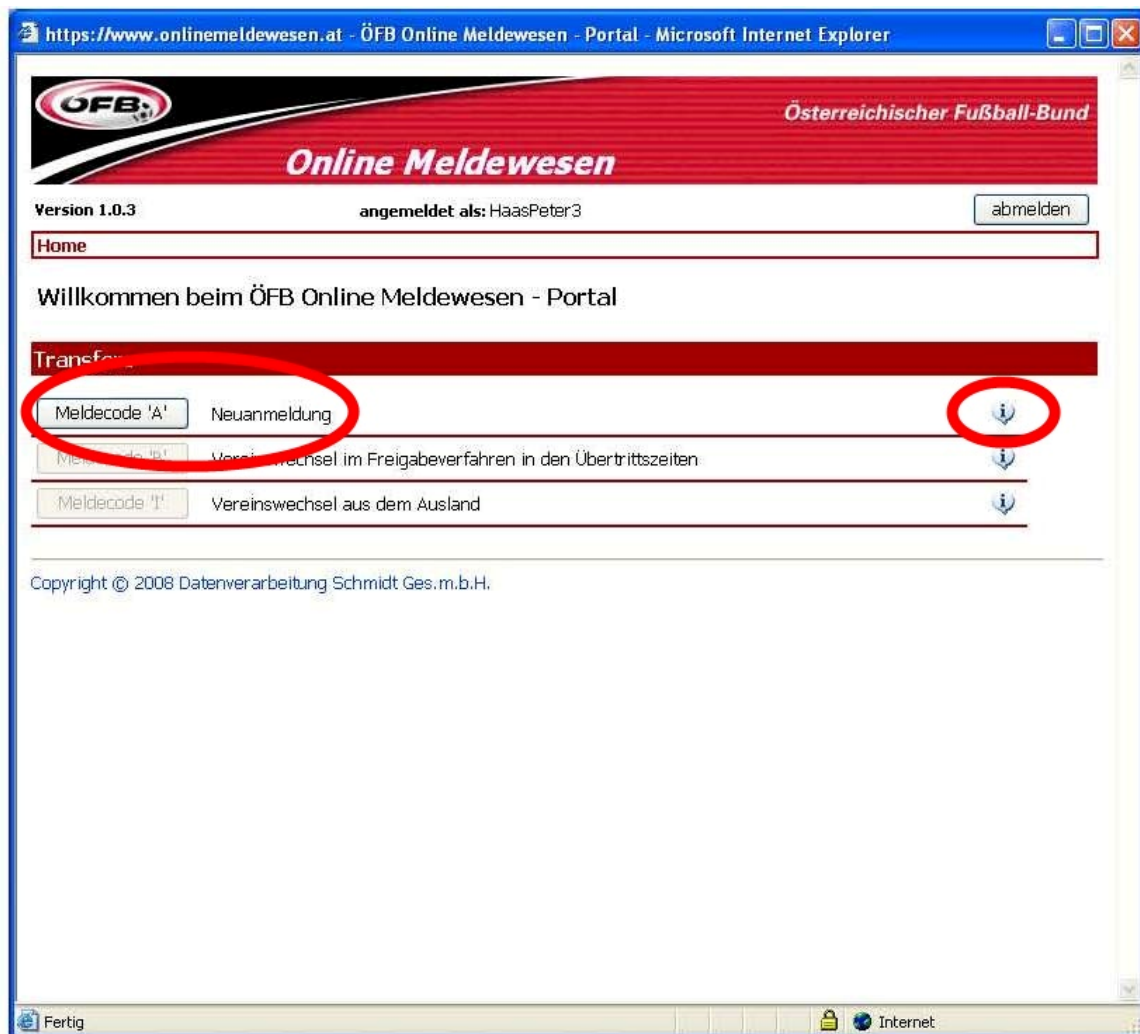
https://www.onlinemeldewesen.at - ÖFB Online Meldewesen - Portal - Microsoft Internet Explorer

ÖFB

Österreichischer Fußball-Bund

Online Meldewesen

Version 1.0.3

angemeldet als: HaasPeter3

abmelden

Home

Willkommen beim ÖFB Online Meldewesen - Portal

Transf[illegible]

Meldecode 'A' Neuanmeldung

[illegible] Verei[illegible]wechsel im Freigabeverfahren in den Übertrittszeiten

Meldecode 'I' Vereinswechsel aus dem Ausland

Copyright © 2008 Datenverarbeitung Schmidt Ges.m.b.H.

Fertig

Internet